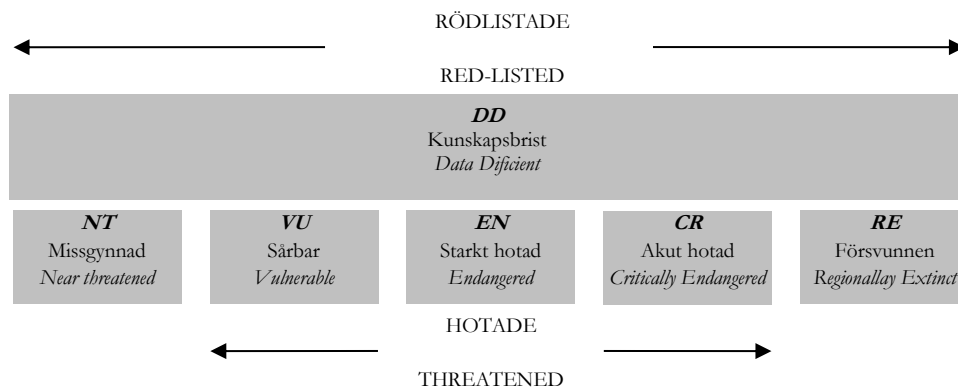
RÖDLISTADE

RED-LISTED

*DD*
Kunskapsbrist
*Data Dificient*

*NT*
Missgynnad
*Near threatened*

*VU*
Sårbar
*Vulnerable*

*EN*
Starkt hotad
*Endangered*

*CR*
Akut hotad
*Critically Endangered*

*RE*
Försvunnen
*Regionallay Extinct*

HOTADE

THREATENED